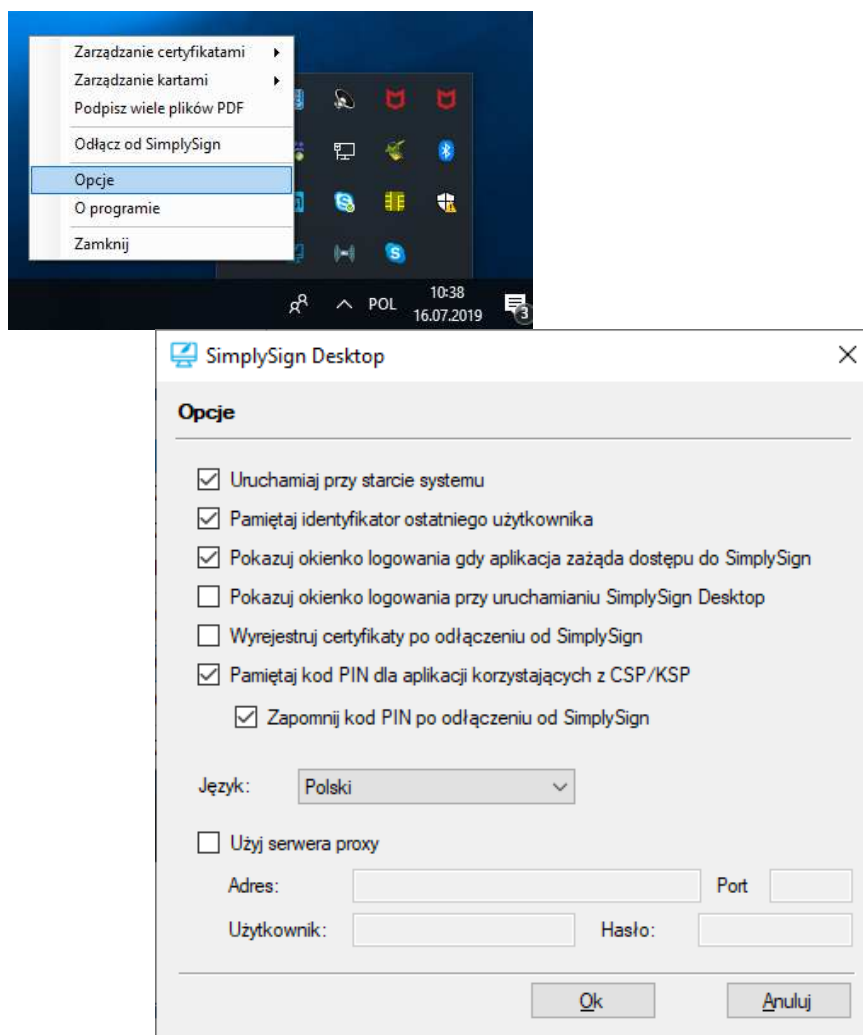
Zarządzanie certyfikatami
Zarządzanie kartami
Podpisz wiele plików PDF
Odłącz od SimplySign
Opcje
O programie
Zamknij

POL 10:38 16.07.2019

3

SimplySign Desktop

Opcje

Uruchamiaj przy starcie systemu
Pamiętaj identyfikator ostatniego użytkownika
Pokazuj okienko logowania gdy aplikacja zażąda dostępu do SimplySign
Pokazuj okienko logowania przy uruchamianiu SimplySign Desktop
Wyrejestruj certyfikaty po odłączeniu od SimplySign
Pamiętaj kod PIN dla aplikacji korzystających z CSP/KSP
Zapomnij kod PIN po odłączeniu od SimplySign

Język: Polski

Użyj serwera proxy
Adres: Port
Użytkownik: Hasło:

Ok Anuluj